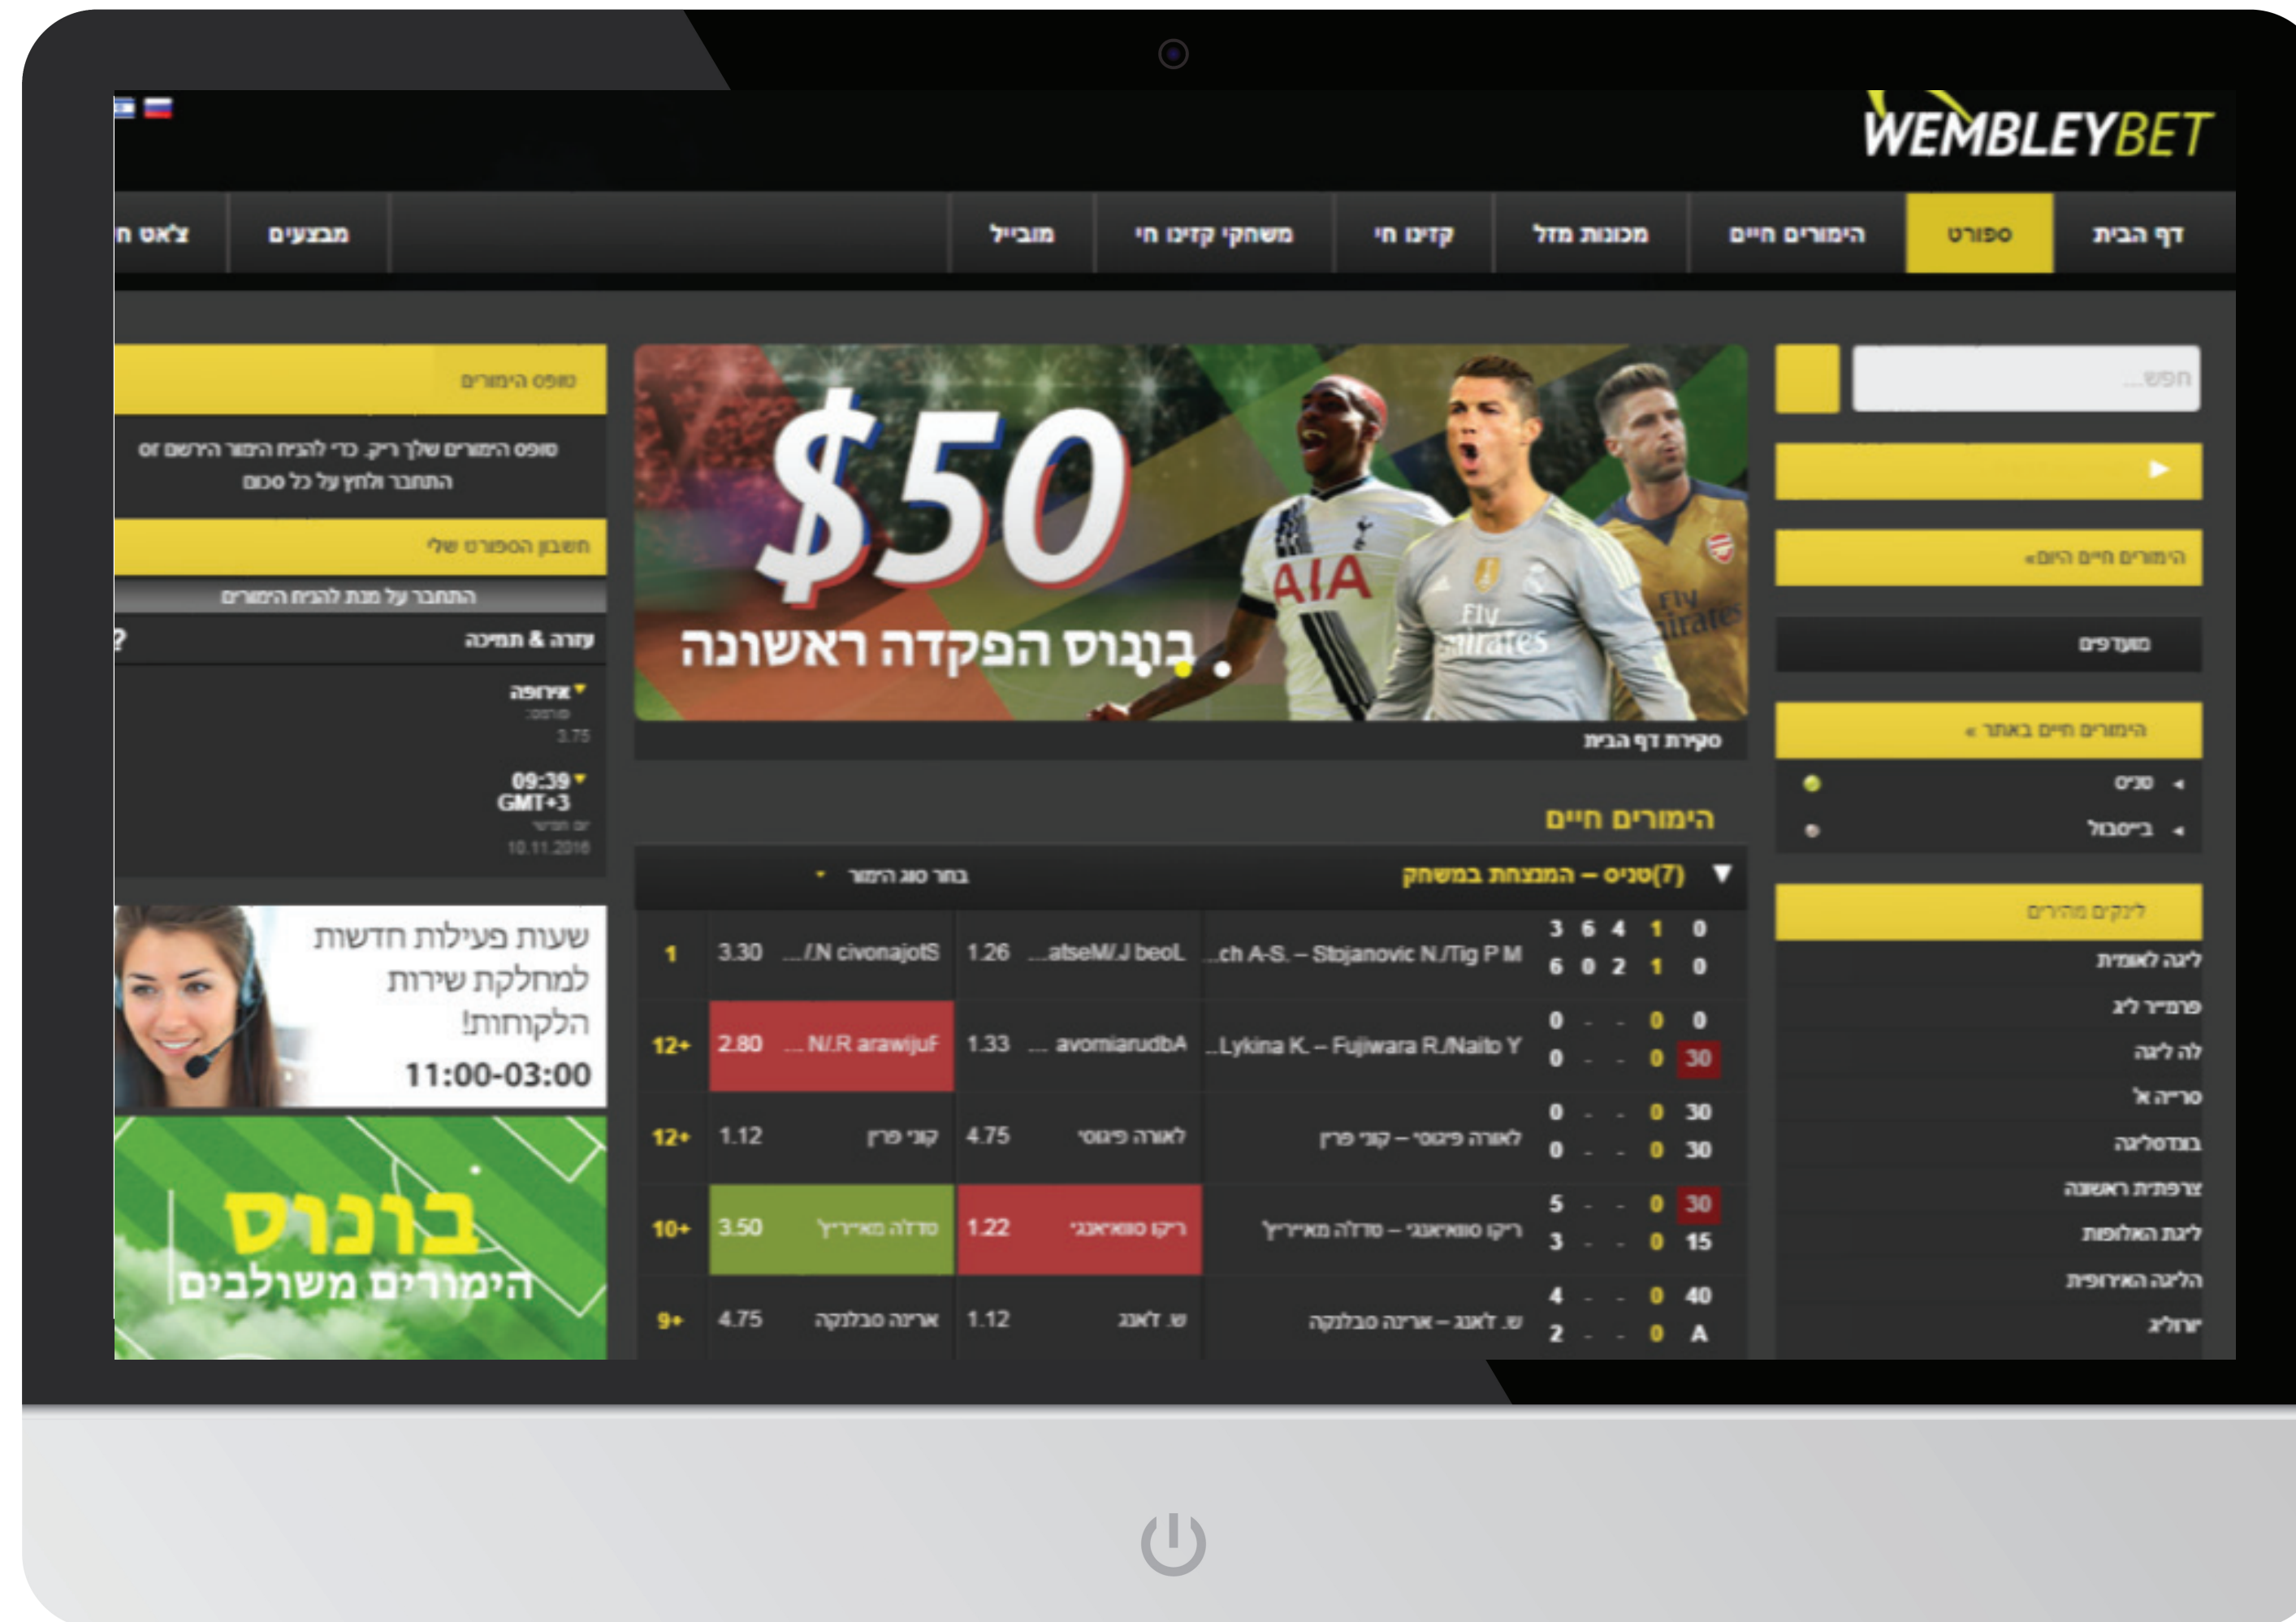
WEMBLEYBET

דף הבית | ספורט | הימורים חיים | מכונות מזל | קזינו חי | משחקי קזינו חי | מובייל | מבצעים | צ'אט ח

חפש...

הימורים חיים היום»

מועדפים

הימורים חיים באתר »

טניס

בייסבול

לינקים מהירים

ליגת לאומית

פרמייר ליג

לה ליגה

סריה א'

בונדסליגה

צרפתית ראשונה

ליגת האלופות

הליגה האירופית

יורו'

$50

בונוס הפקדה ראשונה

סקירת דף הבית

הימורים חיים

טניס(7) – המנצחת במשחק

בחר סוג הימור

| | | | | | | |
|---|---|---|---|---|---|---|
| 0 1 4 6 3 / 0 1 2 0 6 | P M Tig/.Stojanovic N – .A-S ch.. | 1.26 | Lobed J/.Mesta... | 3.30 | Stojanovic N/... | 1 |
| 0 0 - - 0 / 30 0 - - 0 | Y Naito/.R Fujiwara – .K Lykina.. | 1.33 | Abdurraimova ... | 2.80 | Fujiwara R/.N ... | 12+ |
| 30 0 - - 0 / 30 0 - - 0 | לאורה פיגוסי – קוני פרין | 4.75 | לאורה פיגוסי | 1.12 | קוני פרין | 12+ |
| 30 0 - - 5 / 15 0 - - 3 | ריקו סוואיאנגי – סרדה מאיירץ' | 1.22 | ריקו סוואיאנגי | 3.50 | סרדה מאיירץ' | 10+ |
| 40 0 - - 4 / A 0 - - 2 | ש. ז'אנג – ארינה סבלנקה | 1.12 | ש. ז'אנג | 4.75 | ארינה סבלנקה | 9+ |

טופס הימורים

טופס ההימורים שלך ריק. כדי להציג הימור הירשם או התחבר ולחץ על כל סכום

חשבון הספורט שלי

התחבר על מנת להציג את ההימורים

עזרה & תמיכה

אירופה
מרווח:
3.75

09:39
GMT+3
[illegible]
10.11.2016

שעות פעילות חדשות
למחלקת שירות
הלקוחות!
11:00-03:00

בונוס
הימורים משולבים